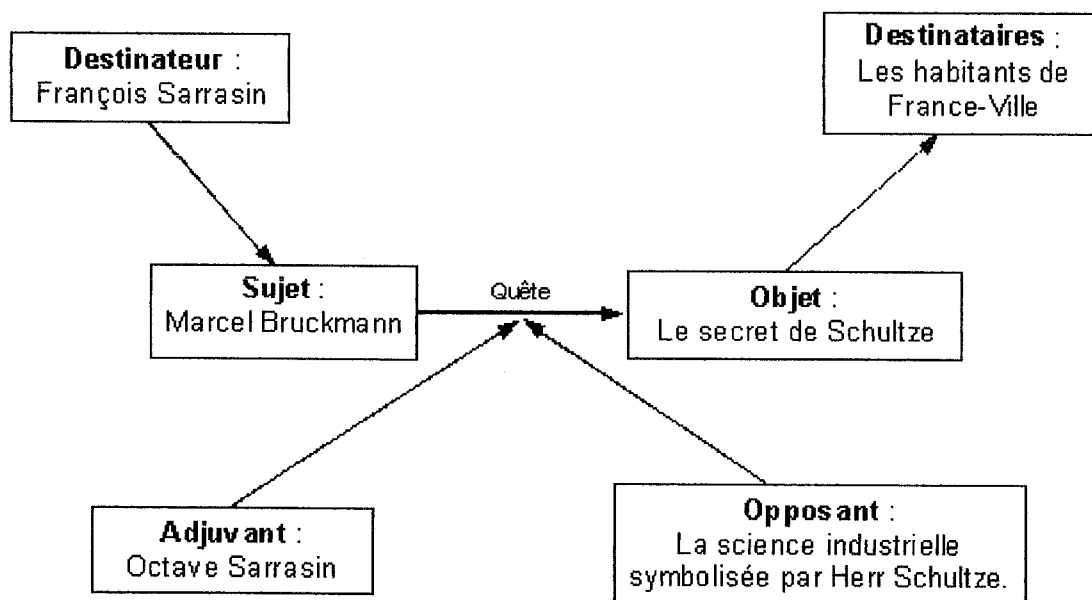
**Destinateur** : François Sarrasin

**Destinataires** : Les habitants de France-Ville

**Sujet** : Marcel Bruckmann

Quête

**Objet** : Le secret de Schultze

**Adjuvant** : Octave Sarrasin

**Opposant** : La science industrielle symbolisée par Herr Schultze.